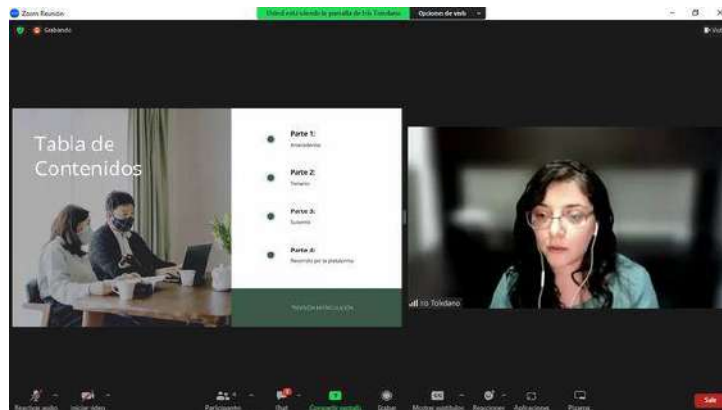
Zoom Reunión

Usted está viendo la pantalla de Iris Toledano

Opciones de vista

Grabando

Vista

Tabla de Contenidos

Parte 1:
Antecedentes

Parte 2:
Temario

Parte 3:
Sumario

Parte 4:
Recorrido por la plataforma

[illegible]

Iris Toledano

Reactivar audio

Iniciar video

Participantes

Chat

Compartir pantalla

Grabar

Mostrar subtítulos

Reacciones

Aplicaciones

Pizarras

Salir